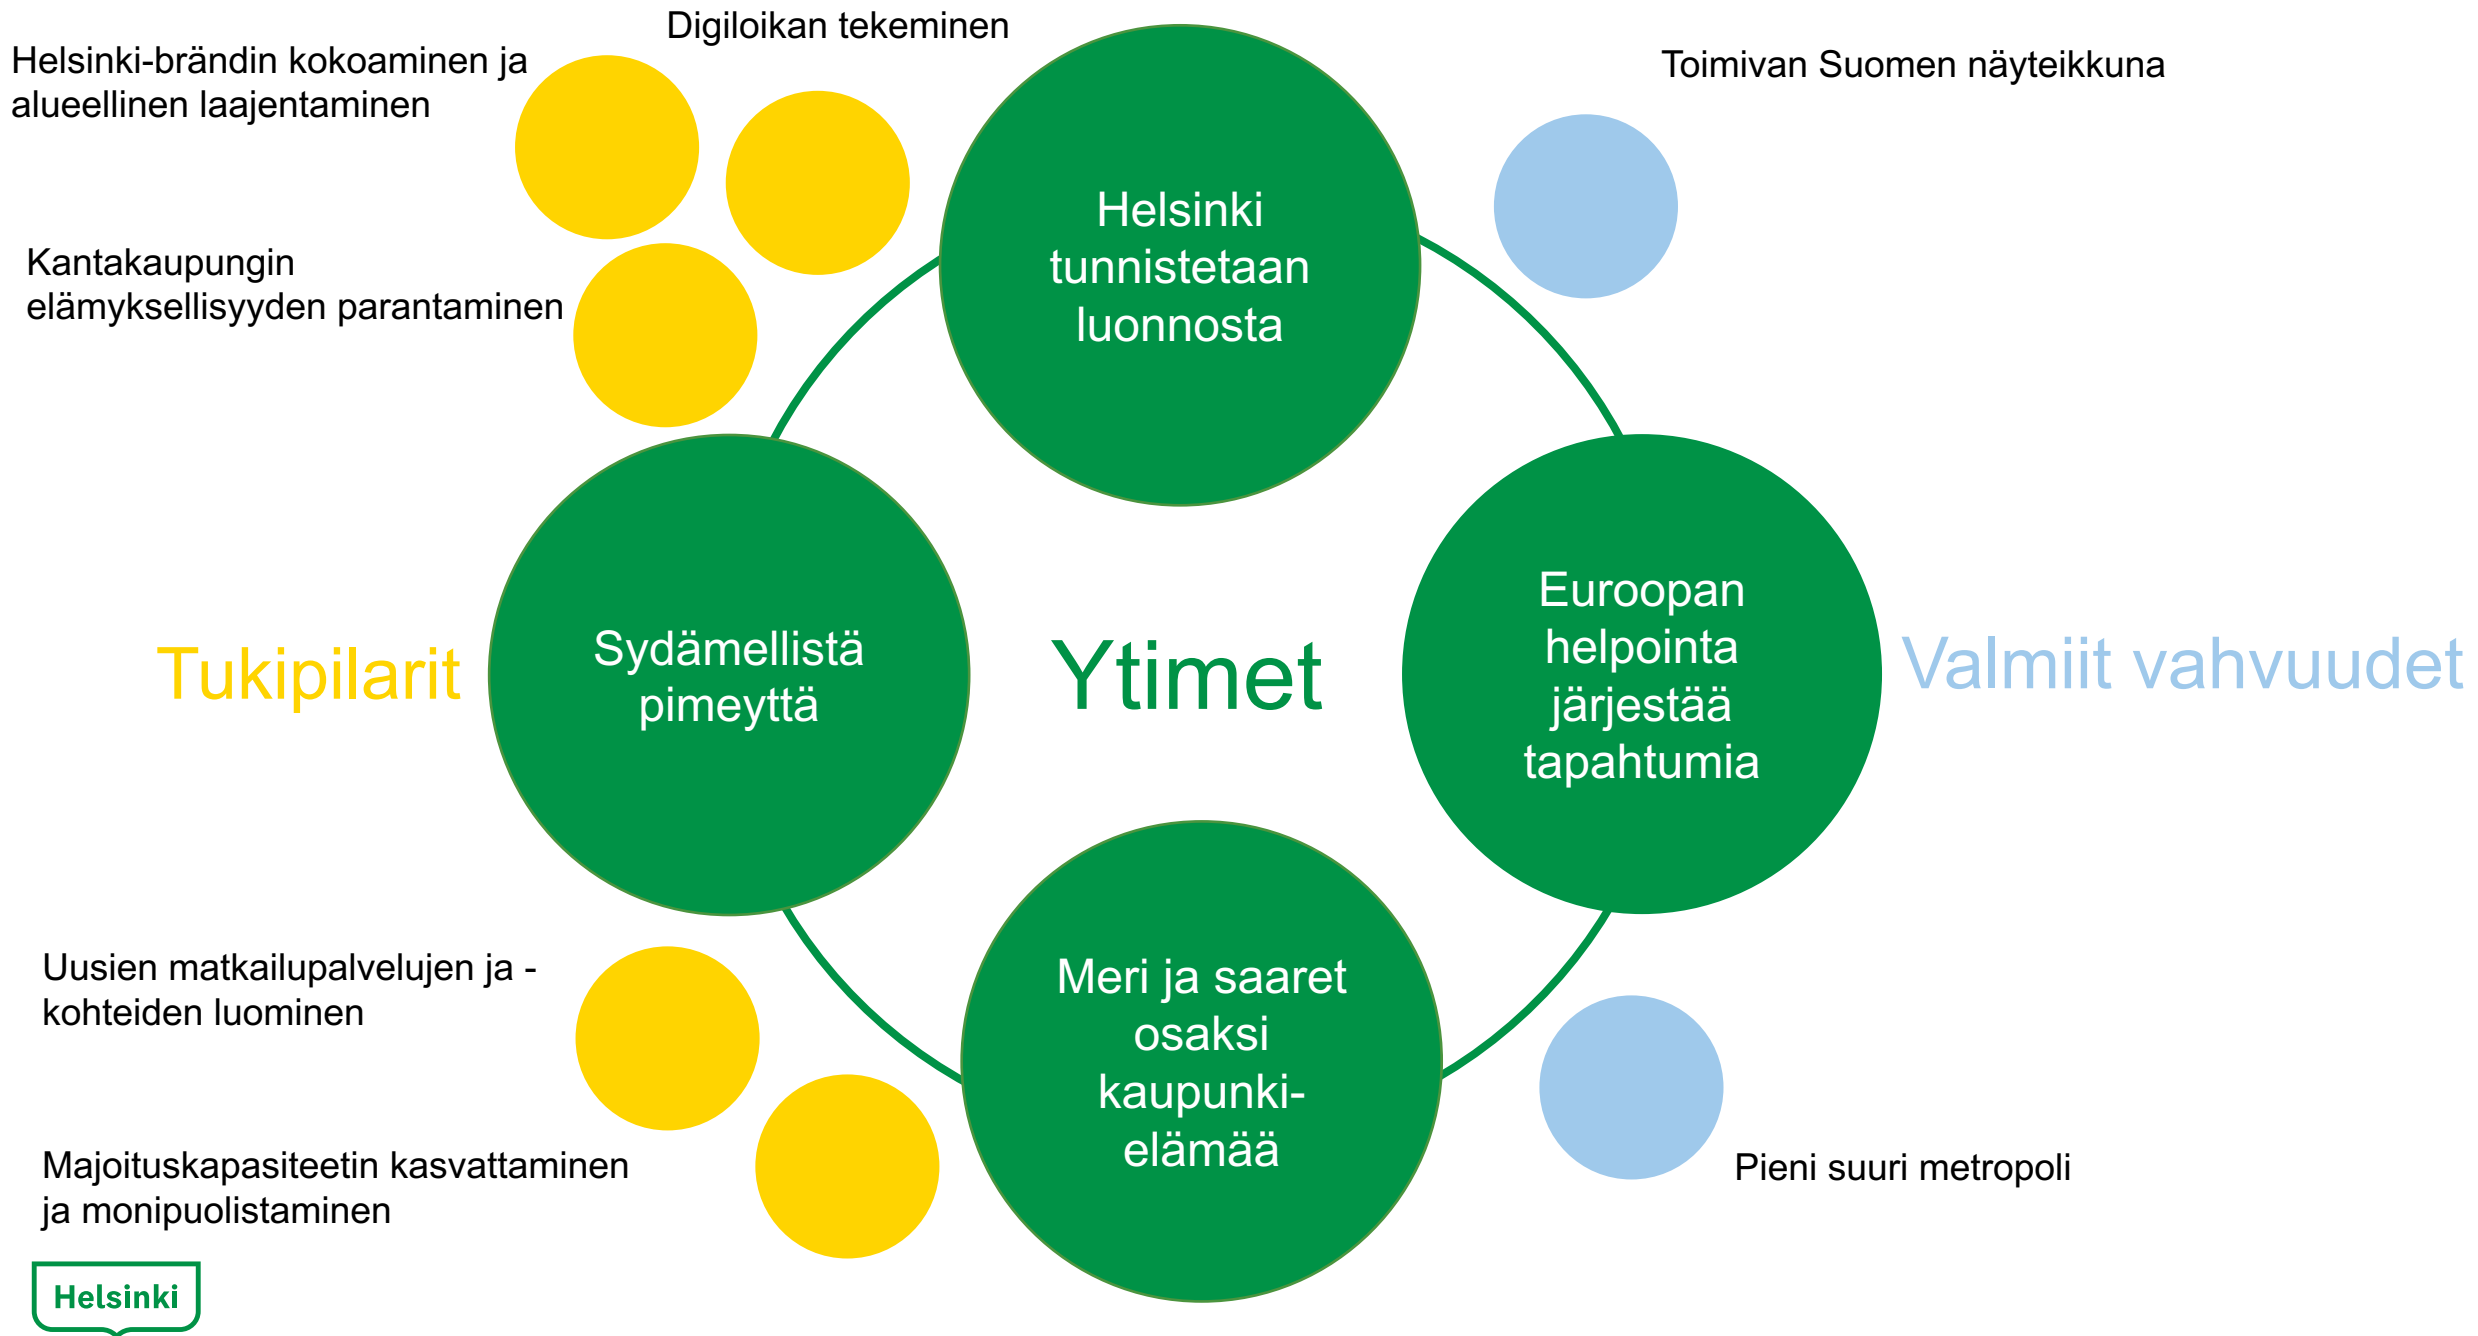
Digiloikan tekeminen

Helsinki-brändin kokoaminen ja alueellinen laajentaminen

Toimivan Suomen näyteikkuna

Kantakaupungin elämyksellisyyden parantaminen

Helsinki tunnistetaan luonnosta

Tukipilarit

Sydämellistä pimeyttä

Ytimet

Euroopan helpointa järjestää tapahtumia

Valmiit vahvuudet

Uusien matkailupalvelujen ja -kohteiden luominen

Meri ja saaret osaksi kaupunkielämää

Majoituskapasiteetin kasvattaminen ja monipuolistaminen

Pieni suuri metropoli

Helsinki